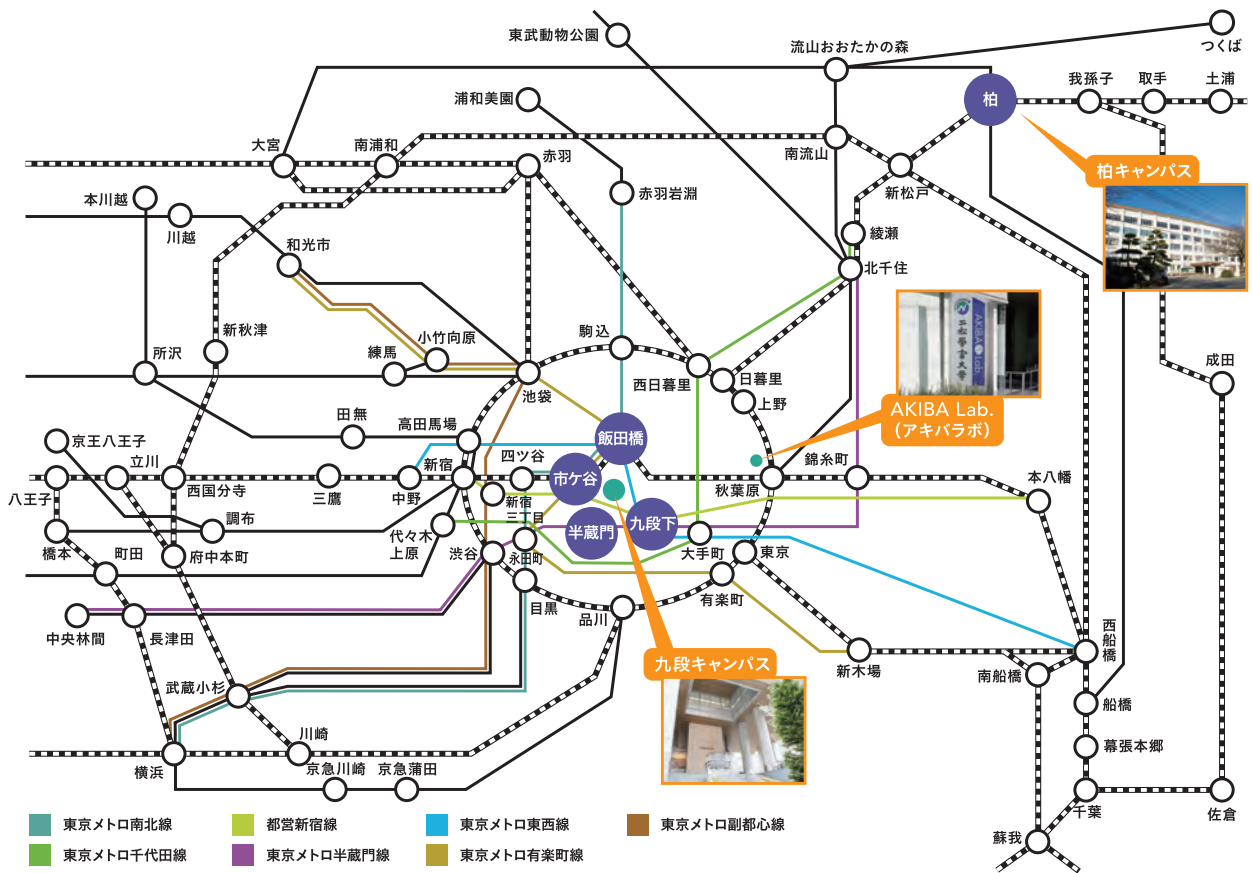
東武動物公園

つくば

流山おおたかの森

柏

我孫子

取手

土浦

浦和美園

柏キャンパス

大宮

南浦和

南流山

新松戸

赤羽

赤羽岩淵

本川越

川越

綾瀬

和光市

北千住

新秋津

成田

小竹向原

駒込

所沢

練馬

西日暮里

日暮里

池袋

上野

AKIBA Lab.
(アキバラボ)

田無

高田馬場

京王八王子

飯田橋

立川

四ツ谷

錦糸町

本八幡

新宿

市ケ谷

秋葉原

八王子

西国分寺

三鷹

中野

新宿三丁目

九段下

調布

半蔵門

橋本

代々木上原

大手町

町田

府中本町

渋谷

永田町

東京

有楽町

目黒

中央林間

長津田

品川

西船橋

九段キャンパス

新木場

南船橋

武蔵小杉

船橋

川崎

幕張本郷

横浜

京急川崎

京急蒲田

千葉

佐倉

蘇我

東京メトロ南北線

都営新宿線

東京メトロ東西線

東京メトロ副都心線

東京メトロ千代田線

東京メトロ半蔵門線

東京メトロ有楽町線